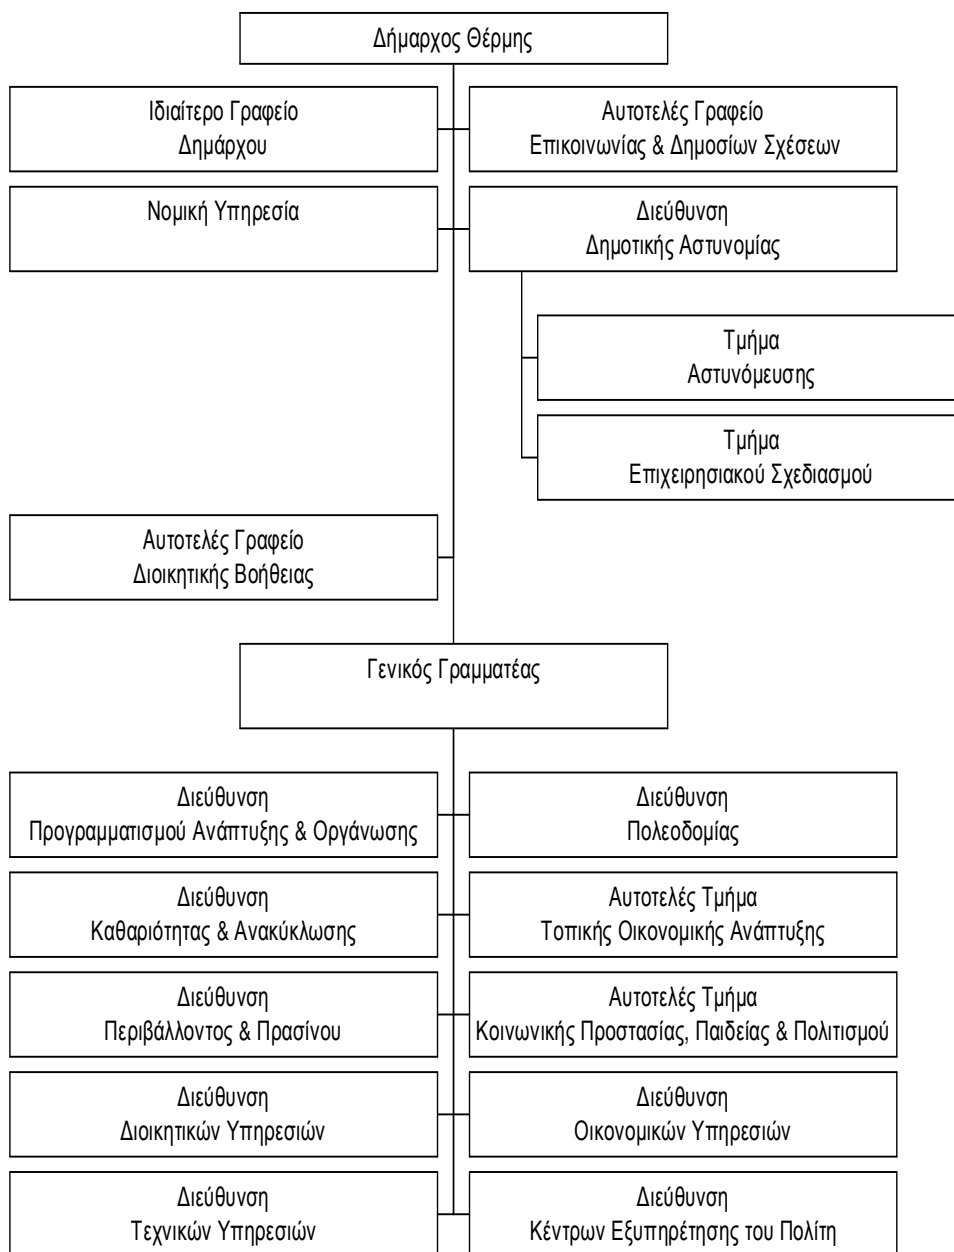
Δήμαρχος Θέρμης

Ιδιαίτερο Γραφείο Δημάρχου

Αυτοτελές Γραφείο Επικοινωνίας & Δημοσίων Σχέσεων

Νομική Υπηρεσία

Διεύθυνση Δημοτικής Αστυνομίας

Τμήμα Αστυνόμευσης

Τμήμα Επιχειρησιακού Σχεδιασμού

Αυτοτελές Γραφείο Διοικητικής Βοήθειας

Γενικός Γραμματέας

Διεύθυνση Προγραμματισμού Ανάπτυξης & Οργάνωσης

Διεύθυνση Πολεοδομίας

Διεύθυνση Καθαριότητας & Ανακύκλωσης

Αυτοτελές Τμήμα Τοπικής Οικονομικής Ανάπτυξης

Διεύθυνση Περιβάλλοντος & Πρασίνου

Αυτοτελές Τμήμα Κοινωνικής Προστασίας, Παιδείας & Πολιτισμού

Διεύθυνση Διοικητικών Υπηρεσιών

Διεύθυνση Οικονομικών Υπηρεσιών

Διεύθυνση Τεχνικών Υπηρεσιών

Διεύθυνση Κέντρων Εξυπηρέτησης του Πολίτη